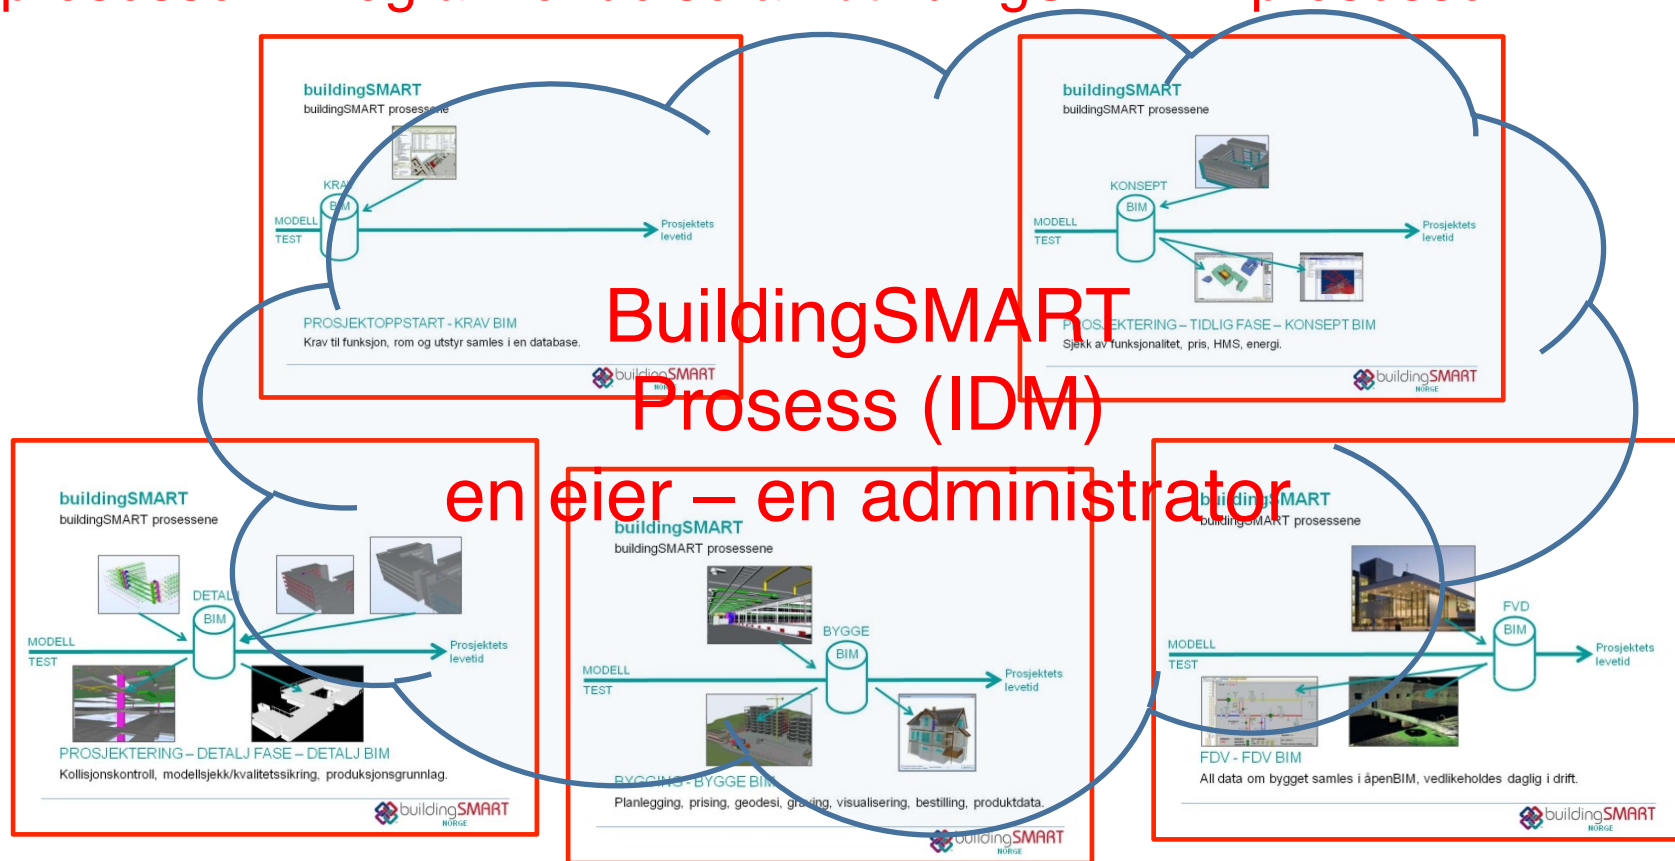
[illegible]

buildingSMART
buildingSMART prosessene

KRAV
BIM
MODELL
TEST
Prosjektets levetid

PROSJEKTOPPSTART - KRAV BIM
Krav til funksjon, rom og utstyr samles i en database.

buildingSMART NORGE

buildingSMART
buildingSMART prosessene

KONSEPT
BIM
MODELL
TEST
Prosjektets levetid

PROSJEKTERING – TIDLIG FASE – KONSEPT BIM
Sjekk av funksjonalitet, pris, HMS, energi.

buildingSMART NORGE

BuildingSMART
Prosess (IDM)
en eier – en administrator

buildingSMART
buildingSMART prosessene

DETALJ
BIM
MODELL
TEST
Prosjektets levetid

PROSJEKTERING – DETALJ FASE – DETALJ BIM
Kollisjonskontroll, modellsjekk/kvalitetssikring, produksjonsgrunnlag.

buildingSMART NORGE

buildingSMART
buildingSMART prosessene

BYGGE
BIM
MODELL
TEST
Prosjektets levetid

BYGGING – BYGGE BIM
Planlegging, prising, geodesi, graving, visualisering, bestilling, produktdata.

buildingSMART NORGE

buildingSMART
buildingSMART prosessene

FVD
BIM
MODELL
TEST
Prosjektets levetid

FDV - FDV BIM
All data om bygget samles i åpenBIM, vedlikeholdes daglig i drift.

buildingSMART NORGE